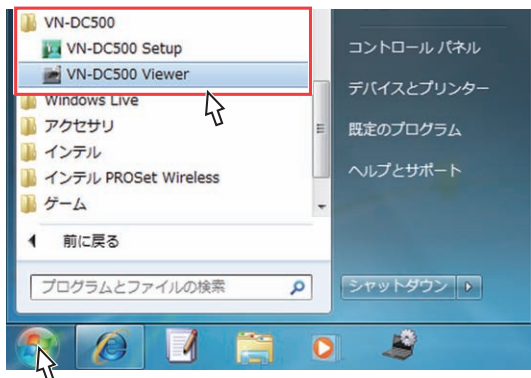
VN-DC500
VN-DC500 Setup
VN-DC500 Viewer
Windows Live
アクセサリ
インテル
インテル PROSet Wireless
ゲーム
前に戻る
プログラムとファイルの検索

コントロール パネル
デバイスとプリンター
既定のプログラム
ヘルプとサポート
シャットダウン